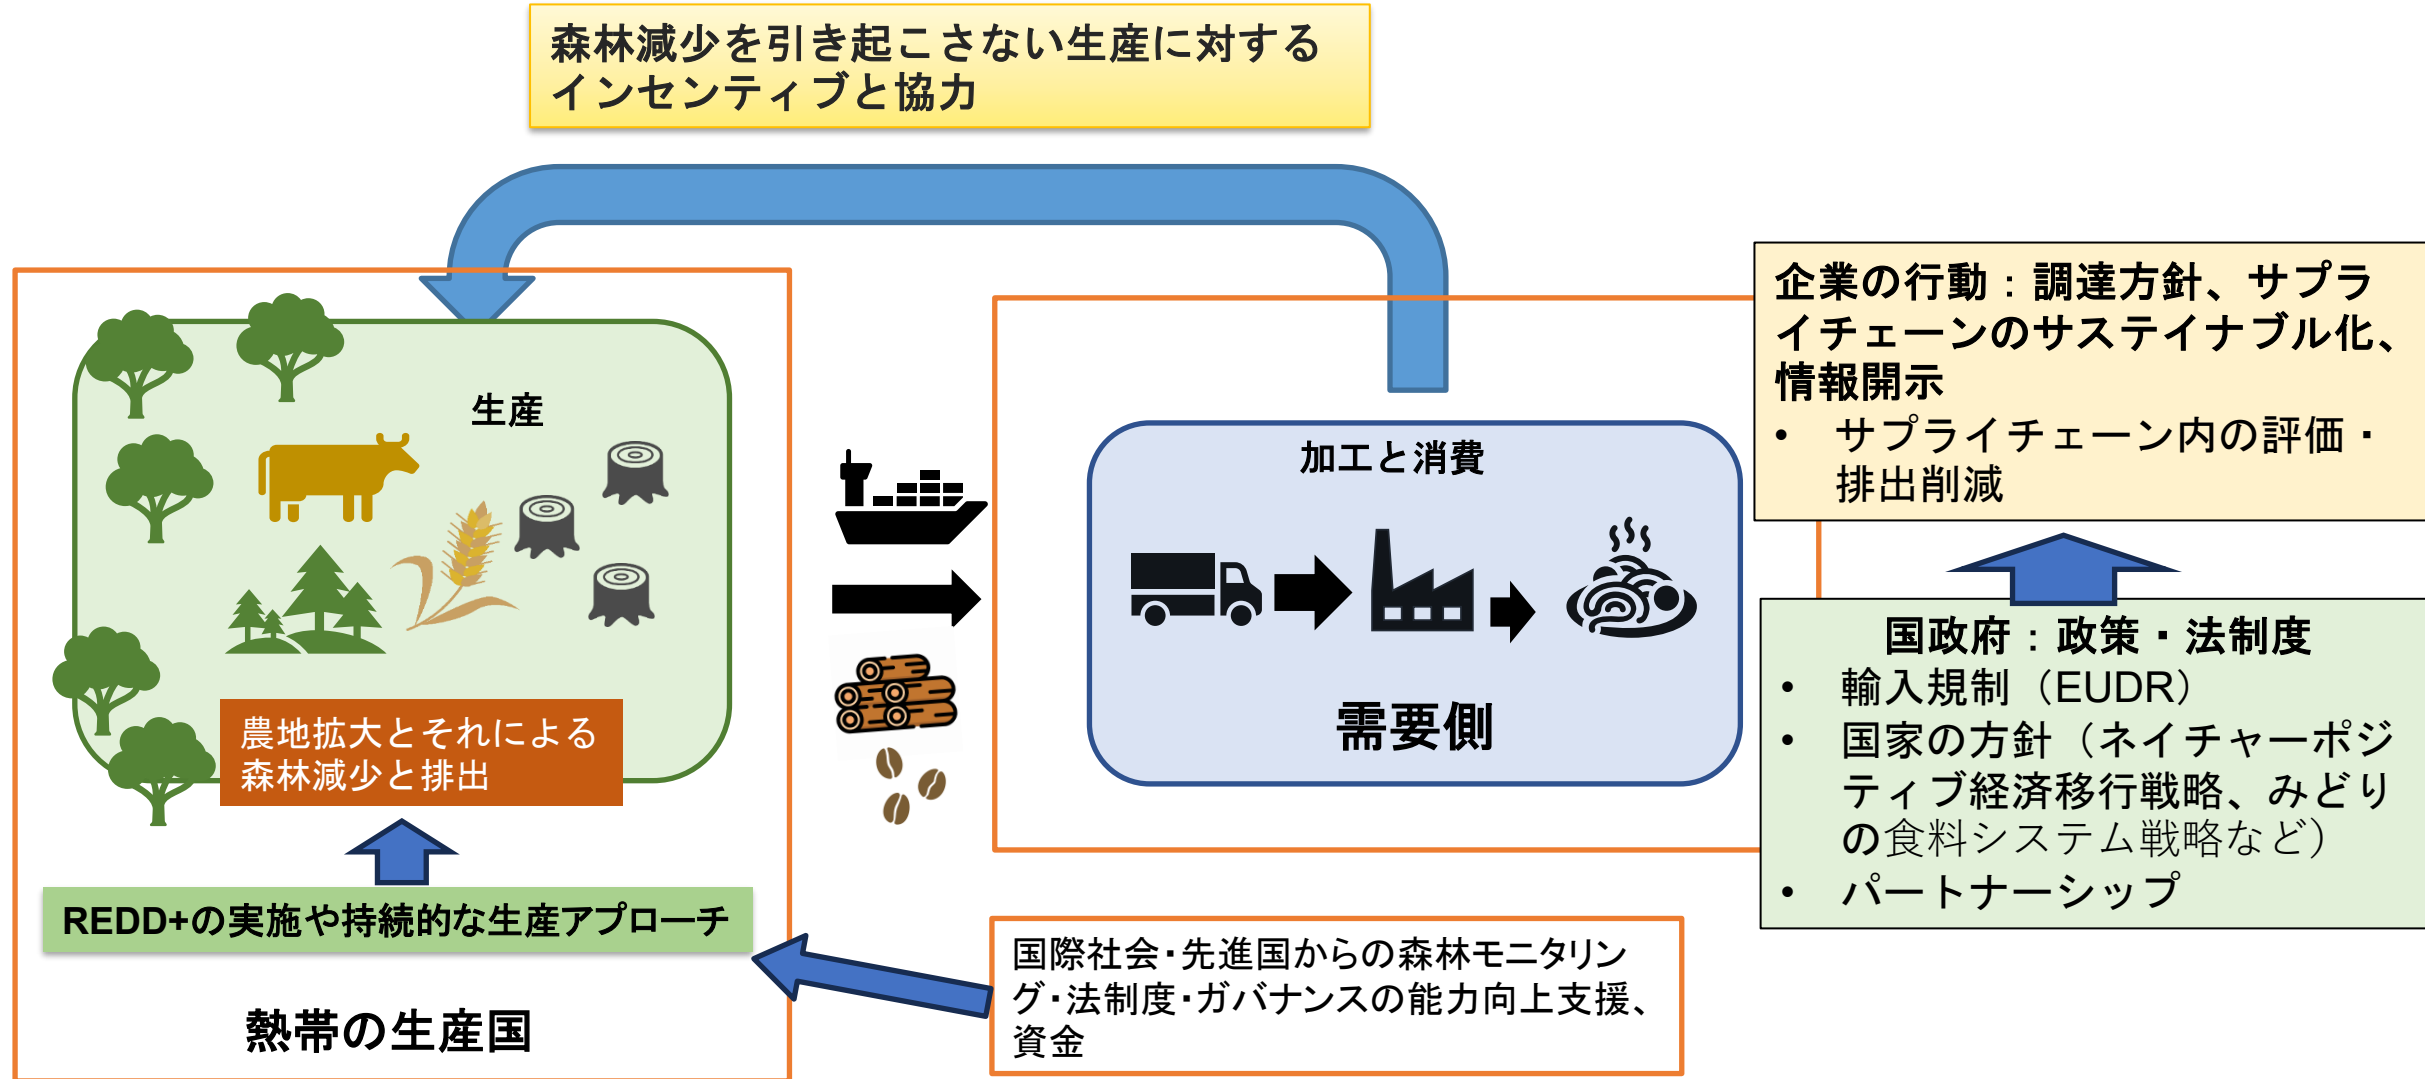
森林減少を引き起こさない生産に対するインセンティブと協力

生産

農地拡大とそれによる森林減少と排出

REDD+の実施や持続的な生産アプローチ

熱帯の生産国

加工と消費

需要側

企業の行動：調達方針、サプライチェーンのサステイナブル化、情報開示
• サプライチェーン内の評価・排出削減

国政府：政策・法制度
• 輸入規制（EUDR）
• 国家の方針（ネイチャーポジティブ経済移行戦略、みどりの食料システム戦略など）
• パートナーシップ

国際社会・先進国からの森林モニタリング・法制度・ガバナンスの能力向上支援、資金